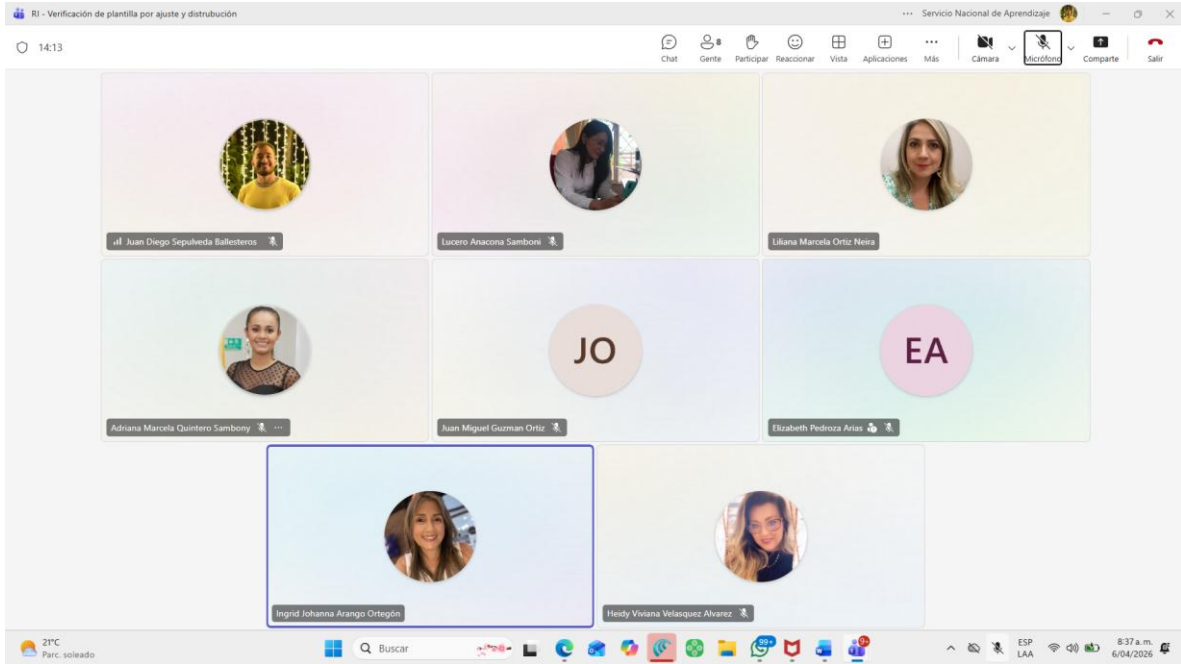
RI - Verificación de plantilla por ajuste y distrubución

··· Servicio Nacional de Aprendizaje

14:13

Chat
8
Gente
Participar
Reaccionar
Vista
Aplicaciones
···
Más
Cámara
Micrófono
Comparte
Salir

Juan Diego Sepulveda Ballesteros

Lucero Anacona Samboni

Liliana Marcela Ortiz Neira

Adriana Marcela Quintero Sambony ···

JO

Juan Miguel Guzman Ortiz

EA

Elizabeth Pedroza Arias

Ingrid Johanna Arango Ortegón

Heidy Viviana Velasquez Alvarez

21°C
Parc. soleado

Buscar

99+

ESP
LAA

8:37 a. m.
6/04/2026